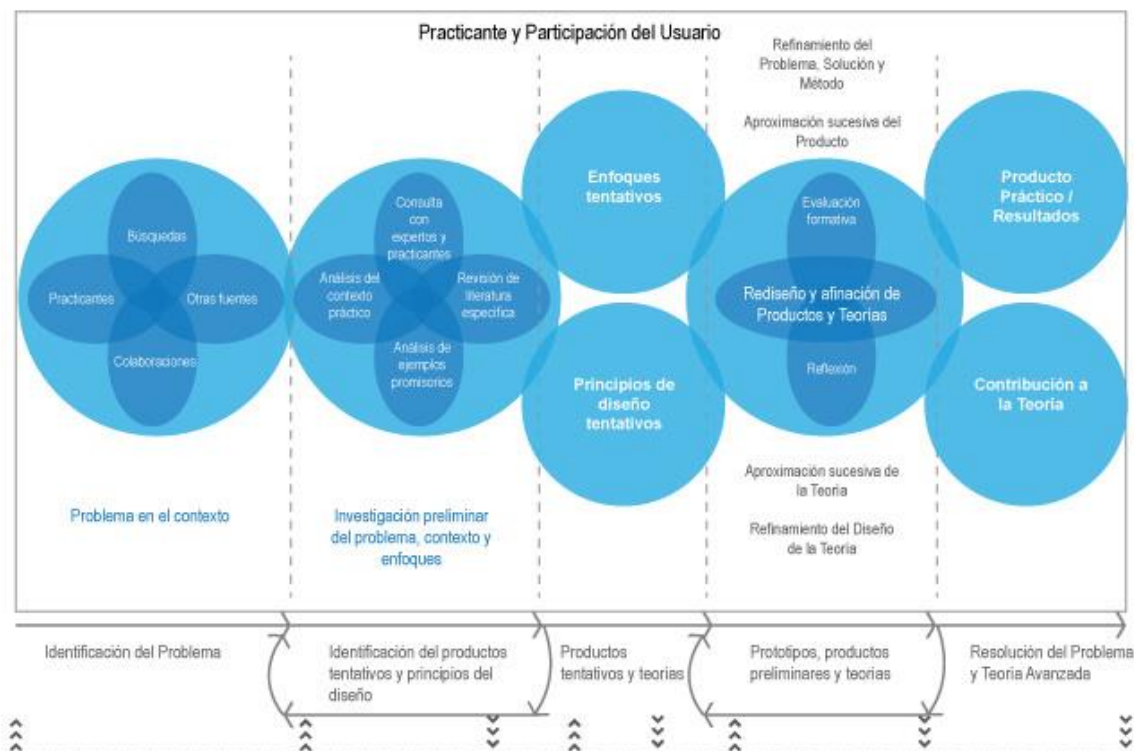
Practicante y Participación del Usuario

Refinamiento del Problema, Solución y Método

Aproximación sucesiva del Producto

Búsquedas

Practicantes

Otras fuentes

Colaboraciones

Consulta con expertos y practicantes

Análisis del contexto práctico

Revisión de literatura especifica

Análisis de ejemplos promisorios

Enfoques tentativos

Principios de diseño tentativos

Evaluación formativa

Rediseño y afinación de Productos y Teorias

Reflexión

Producto Práctico / Resultados

Contribución a la Teoria

Aproximación sucesiva de la Teoria

Refinamiento del Diseño de la Teoria

Problema en el contexto

Investigación preliminar del problema, contexto y enfoques

Identificación del Problema

Identificación del productos tentativos y principios del diseño

Productos tentativos y teorias

Prototipos, productos preliminares y teorias

Resolución del Problema y Teoría Avanzada